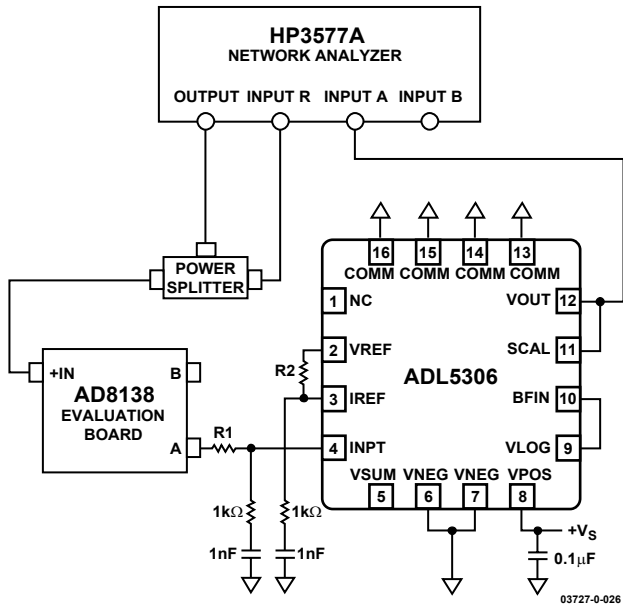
HP3577A
NETWORK ANALYZER
OUTPUT INPUT R INPUT A INPUT B

POWER SPLITTER

+IN
B
AD8138
EVALUATION BOARD
A

R1
R2

16 COMM
15 COMM
14 COMM
13 COMM
1 NC
2 VREF
3 IREF
4 INPT
ADL5306
12 VOUT
11 SCAL
10 BFIN
9 VLOG
5 VSUM
6 VNEG
7 VNEG
8 VPOS

$1k\Omega$
$1k\Omega$
1nF
1nF
$+V_S$
$0.1\mu F$

03727-0-026